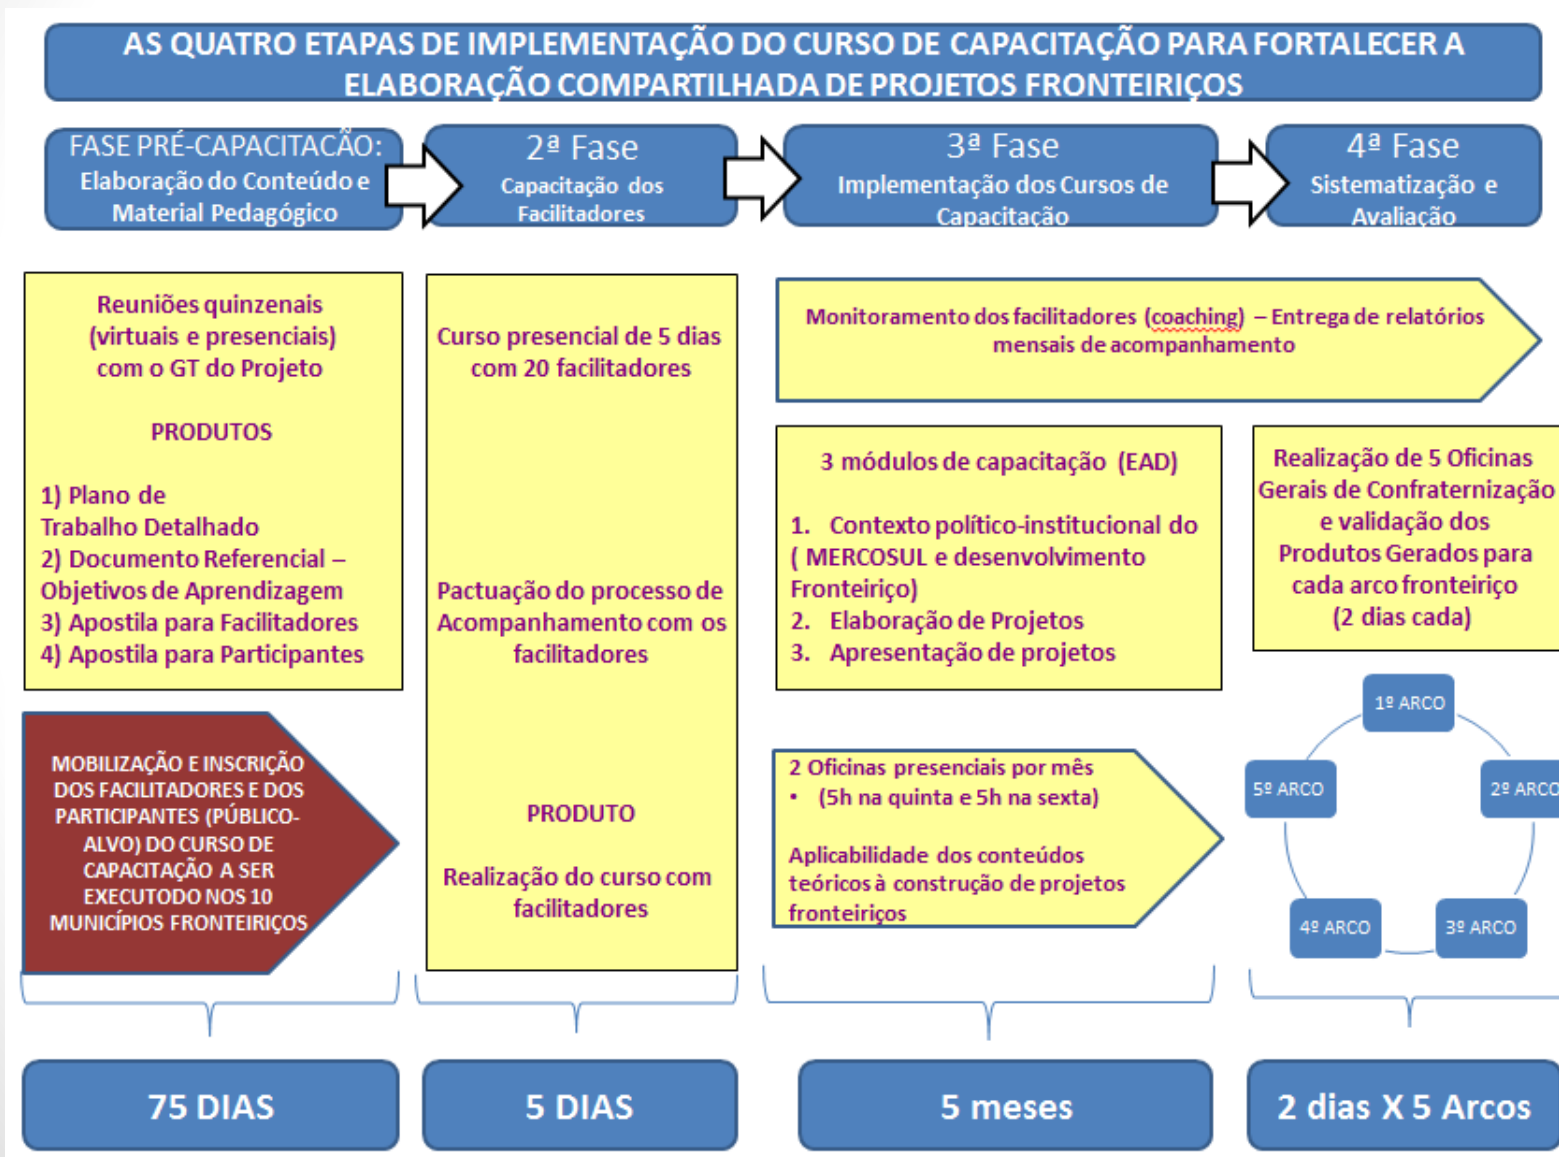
AS QUATRO ETAPAS DE IMPLEMENTAÇÃO DO CURSO DE CAPACITAÇÃO PARA FORTALECER A ELABORAÇÃO COMPARTILHADA DE PROJETOS FRONTEIRIÇOS

FASE PRÉ-CAPACITACÃO: Elaboração do Conteúdo e Material Pedagógico

2ª Fase Capacitação dos Facilitadores

3ª Fase Implementação dos Cursos de Capacitação

4ª Fase Sistematização e Avaliação

Reuniões quinzenais (virtuais e presenciais) com o GT do Projeto

PRODUTOS

1) Plano de Trabalho Detalhado
2) Documento Referencial – Objetivos de Aprendizagem
3) Apostila para Facilitadores
4) Apostila para Participantes

MOBILIZAÇÃO E INSCRIÇÃO DOS FACILITADORES E DOS PARTICIPANTES (PÚBLICO-ALVO) DO CURSO DE CAPACITAÇÃO A SER EXECUTODO NOS 10 MUNICÍPIOS FRONTEIRIÇOS

Curso presencial de 5 dias com 20 facilitadores

Pactuação do processo de Acompanhamento com os facilitadores

PRODUTO

Realização do curso com facilitadores

Monitoramento dos facilitadores (coaching) – Entrega de relatórios mensais de acompanhamento

3 módulos de capacitação (EAD)

1. Contexto político-institucional do ( MERCOSUL e desenvolvimento Fronteiriço)
2. Elaboração de Projetos
3. Apresentação de projetos

2 Oficinas presenciais por mês
• (5h na quinta e 5h na sexta)

Aplicabilidade dos conteúdos teóricos à construção de projetos fronteiriços

Realização de 5 Oficinas Gerais de Confraternização e validação dos Produtos Gerados para cada arco fronteiriço (2 dias cada)

1º ARCO
2º ARCO
3º ARCO
4º ARCO
5º ARCO

75 DIAS

5 DIAS

5 meses

2 dias X 5 Arcos